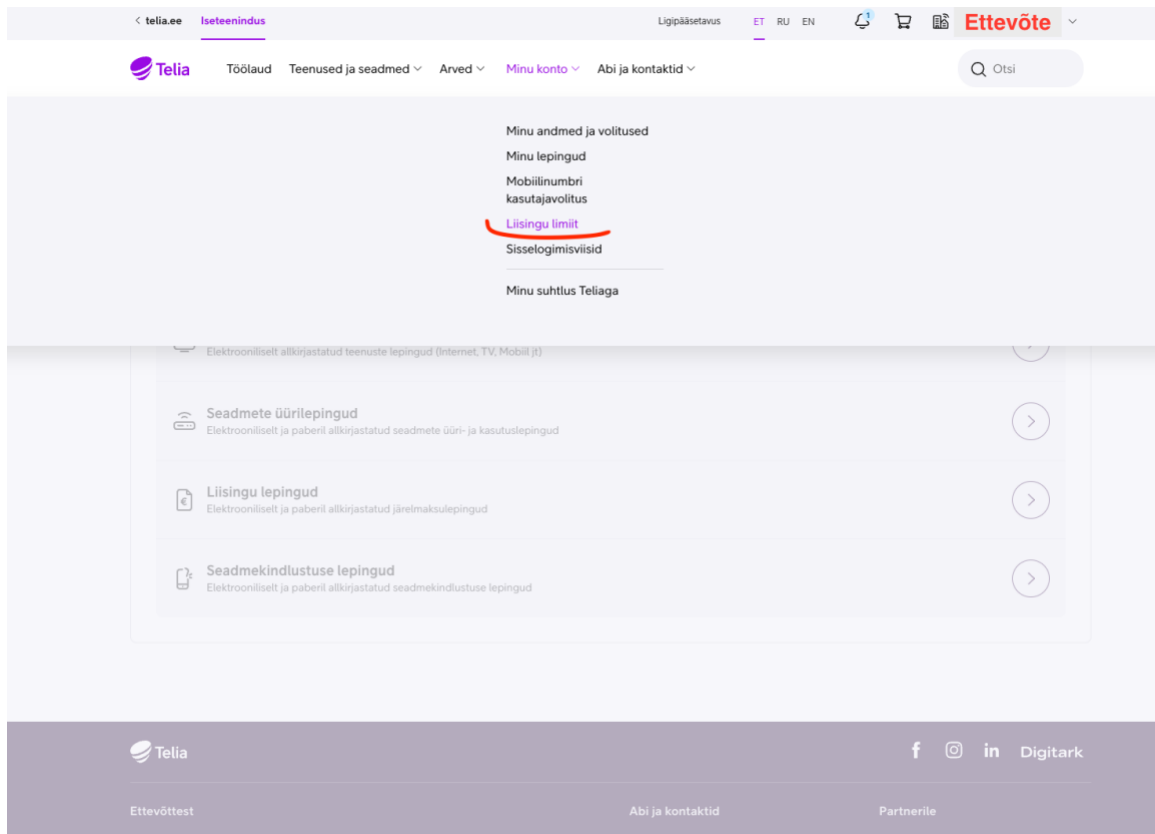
< telia.ee Iseteenindus

Ligipääsetavus ET RU EN 1 Ettevõte

Telia Töölaud Teenused ja seadmed Arved Minu konto Abi ja kontaktid Otsi

Minu andmed ja volitused
Minu lepingud
Mobiilinumbri kasutajavolitus
Liisingu limiit
Sisselogimisviisid

Minu suhtlus Teliaga

Elektrooniliselt allkirjastatud teenuste lepingud (Internet, TV, Mobiil jt)

Seadmete üürilepingud
Elektrooniliselt ja paberil allkirjastatud seadmete üüri- ja kasutuslepingud

Liisingu lepingud
Elektrooniliselt ja paberil allkirjastatud järelmaksulepingud

Seadmekindlustuse lepingud
Elektrooniliselt ja paberil allkirjastatud seadmekindlustuse lepingud

Telia

Digitark

Ettevõttest

Abi ja kontaktid

Partnerile